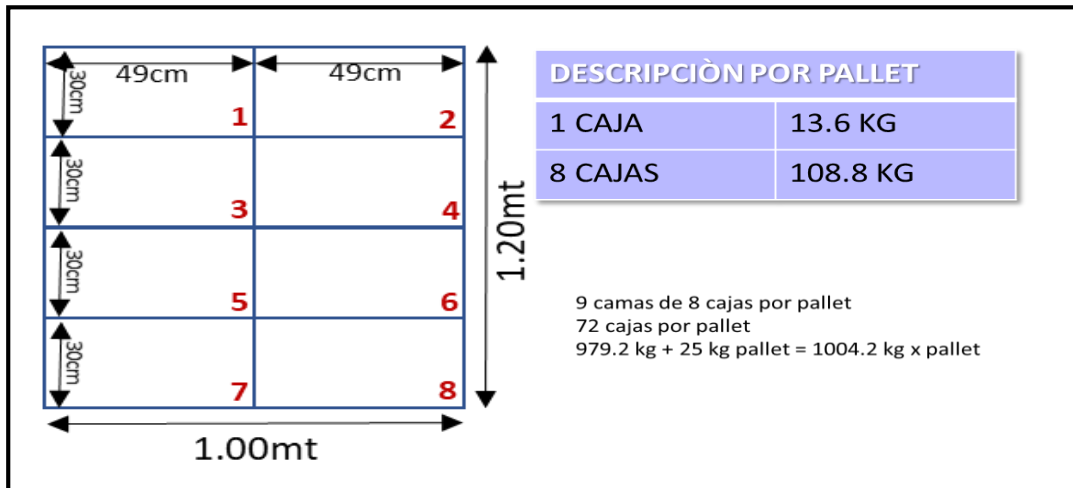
49cm
49cm
30cm
1
2
30cm
3
4
30cm
5
6
30cm
7
8
1.00mt
1.20mt

| DESCRIPCIÒN POR PALLET | |
|---|---|
| 1 CAJA | 13.6 KG |
| 8 CAJAS | 108.8 KG |

9 camas de 8 cajas por pallet
72 cajas por pallet
979.2 kg + 25 kg pallet = 1004.2 kg x pallet